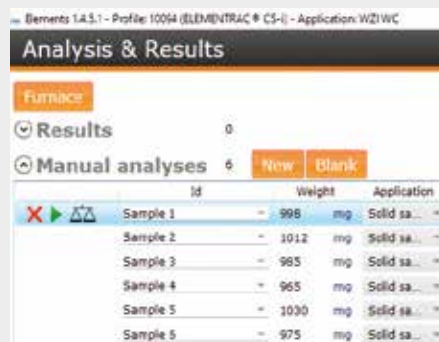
Elements 1.4.5.1 - Profile: 10094 (ELEMENTRAC ® CS-i) - Application: WZI WC

Analysis & Results

Furnace

Results 0

Manual analyses 6 New Blank

| Id | Weight | | Application |
|---|---|---|---|
| Sample 1 | 998 | mg | Solid sa... |
| Sample 2 | 1012 | mg | Solid sa... |
| Sample 3 | 985 | mg | Solid sa... |
| Sample 4 | 965 | mg | Solid sa... |
| Sample 5 | 1030 | mg | Solid sa... |
| Sample 6 | 975 | mg | Solid sa... |